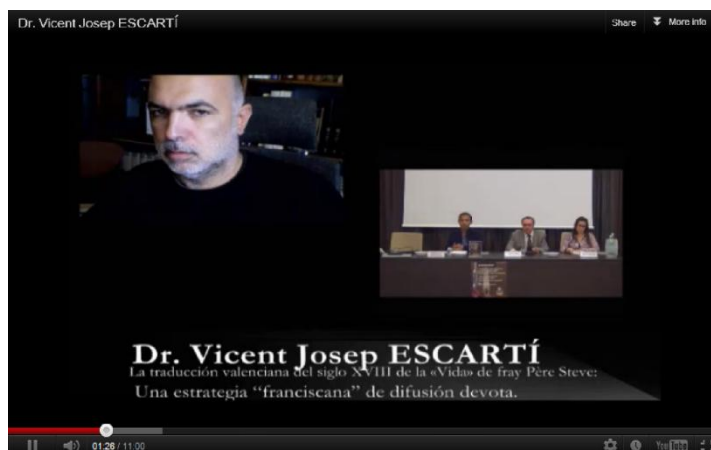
Dr. Vicent Josep ESCARTÍ

Share More info

Dr. Vicent Josep ESCARTÍ
La traducción valenciana del siglo XVIII de la «Vida» de fray Pere Steve:
Una estrategia "franciscana" de difusión devota.

01:26 / 11:00

YouTube